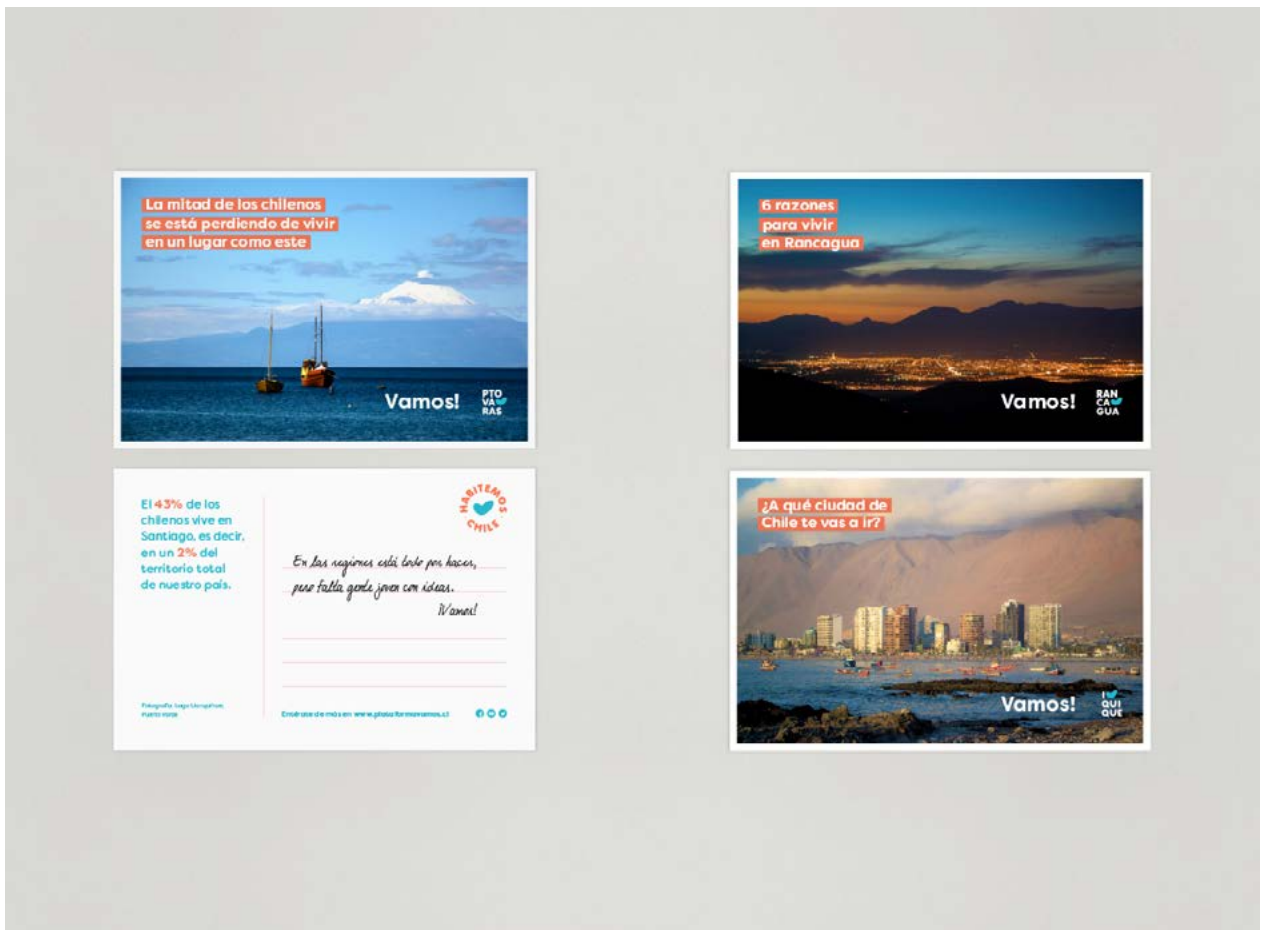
La mitad de los chilenos se está perdiendo de vivir en un lugar como este

Vamos!

PTO VA RAS

El 43% de los chilenos vive en Santiago, es decir, en un 2% del territorio total de nuestro país.

HABITEMOS CHILE

En las regiones está todo por hacer, pero falta gente joven con ideas.
¡Vamos!

Fotografía: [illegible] Puerto Varas

Entérate de más en www.plataformavamos.cl

6 razones para vivir en Rancagua

Vamos!

RAN CA GUA

¿A qué ciudad de Chile te vas a ir?

Vamos!

I QUI QUE